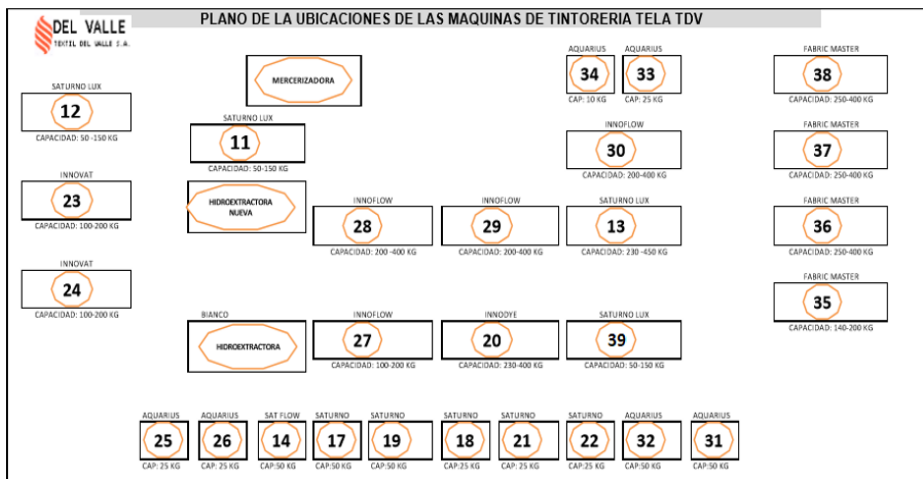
DEL VALLE
TEXTIL DEL VALLE S.A.

PLANO DE LA UBICACIONES DE LAS MAQUINAS DE TINTORERIA TELA TDV

MERCERIZADORA

AQUARIUS
34
CAP: 10 KG

AQUARIUS
33
CAP: 25 KG

FABRIC MASTER
38
CAPACIDAD: 250-400 KG

SATURNO LUX
12
CAPACIDAD: 50 -150 KG

SATURNO LUX
11
CAPACIDAD: 50-150 KG

INNOFLOW
30
CAPACIDAD: 200-400 KG

FABRIC MASTER
37
CAPACIDAD: 250-400 KG

INNOVAT
23
CAPACIDAD: 100-200 KG

HIDROEXTRACTORA NUEVA

INNOFLOW
28
CAPACIDAD: 200 -400 KG

INNOFLOW
29
CAPACIDAD: 200-400 KG

SATURNO LUX
13
CAPACIDAD: 230 -450 KG

FABRIC MASTER
36
CAPACIDAD: 250-400 KG

INNOVAT
24
CAPACIDAD: 100-200 KG

FABRIC MASTER
35
CAPACIDAD: 140-200 KG

BIANCO
HIDROEXTRACTORA

INNOFLOW
27
CAPACIDAD: 100-200 KG

INNODYE
20
CAPACIDAD: 230-400 KG

SATURNO LUX
39
CAPACIDAD: 50-150 KG

AQUARIUS
25
CAP: 25 KG

AQUARIUS
26
CAP: 25 KG

SAT FLOW
14
CAP:50 KG

SATURNO
17
CAP:50 KG

SATURNO
19
CAP:50 KG

SATURNO
18
CAP:50 KG

SATURNO
21
CAP: 25 KG

SATURNO
22
CAP:25 KG

AQUARIUS
32
CAP:50 KG

AQUARIUS
31
CAP:50 KG